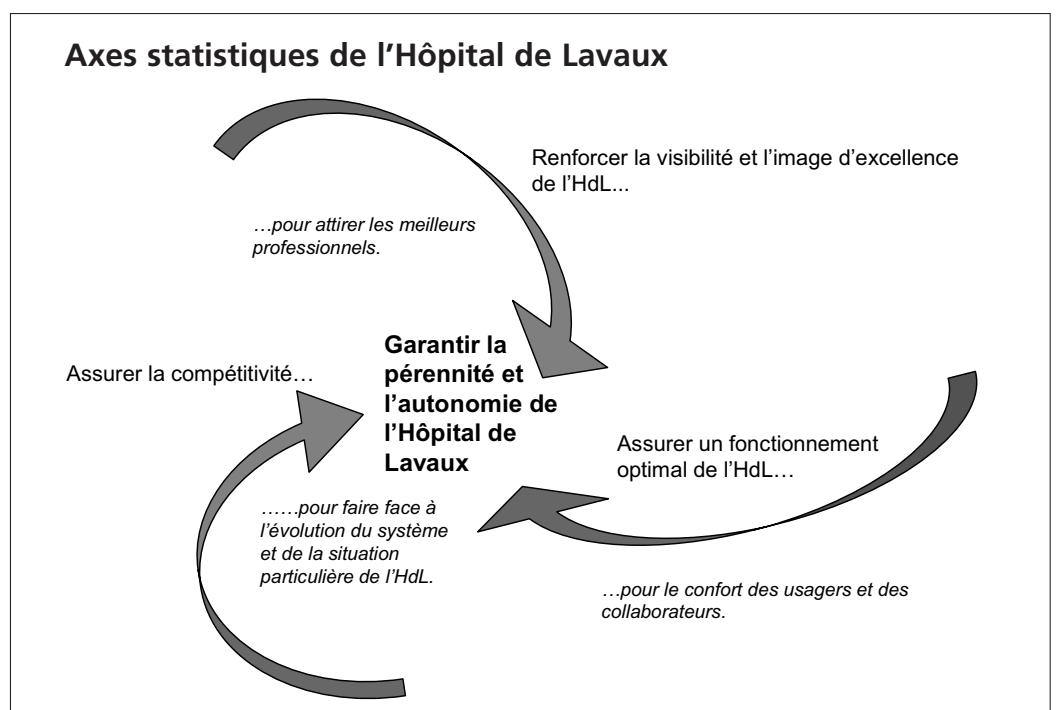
Axes statistiques de l'Hôpital de Lavaux

Renforcer la visibilité et l'image d'excellence de l'HdL...

…pour attirer les meilleurs professionnels.

Garantir la pérennité et l'autonomie de l'Hôpital de Lavaux

Assurer la compétitivité…

Assurer un fonctionnement optimal de l'HdL…

……pour faire face à l'évolution du système et de la situation particulière de l'HdL.

…pour le confort des usagers et des collaborateurs.